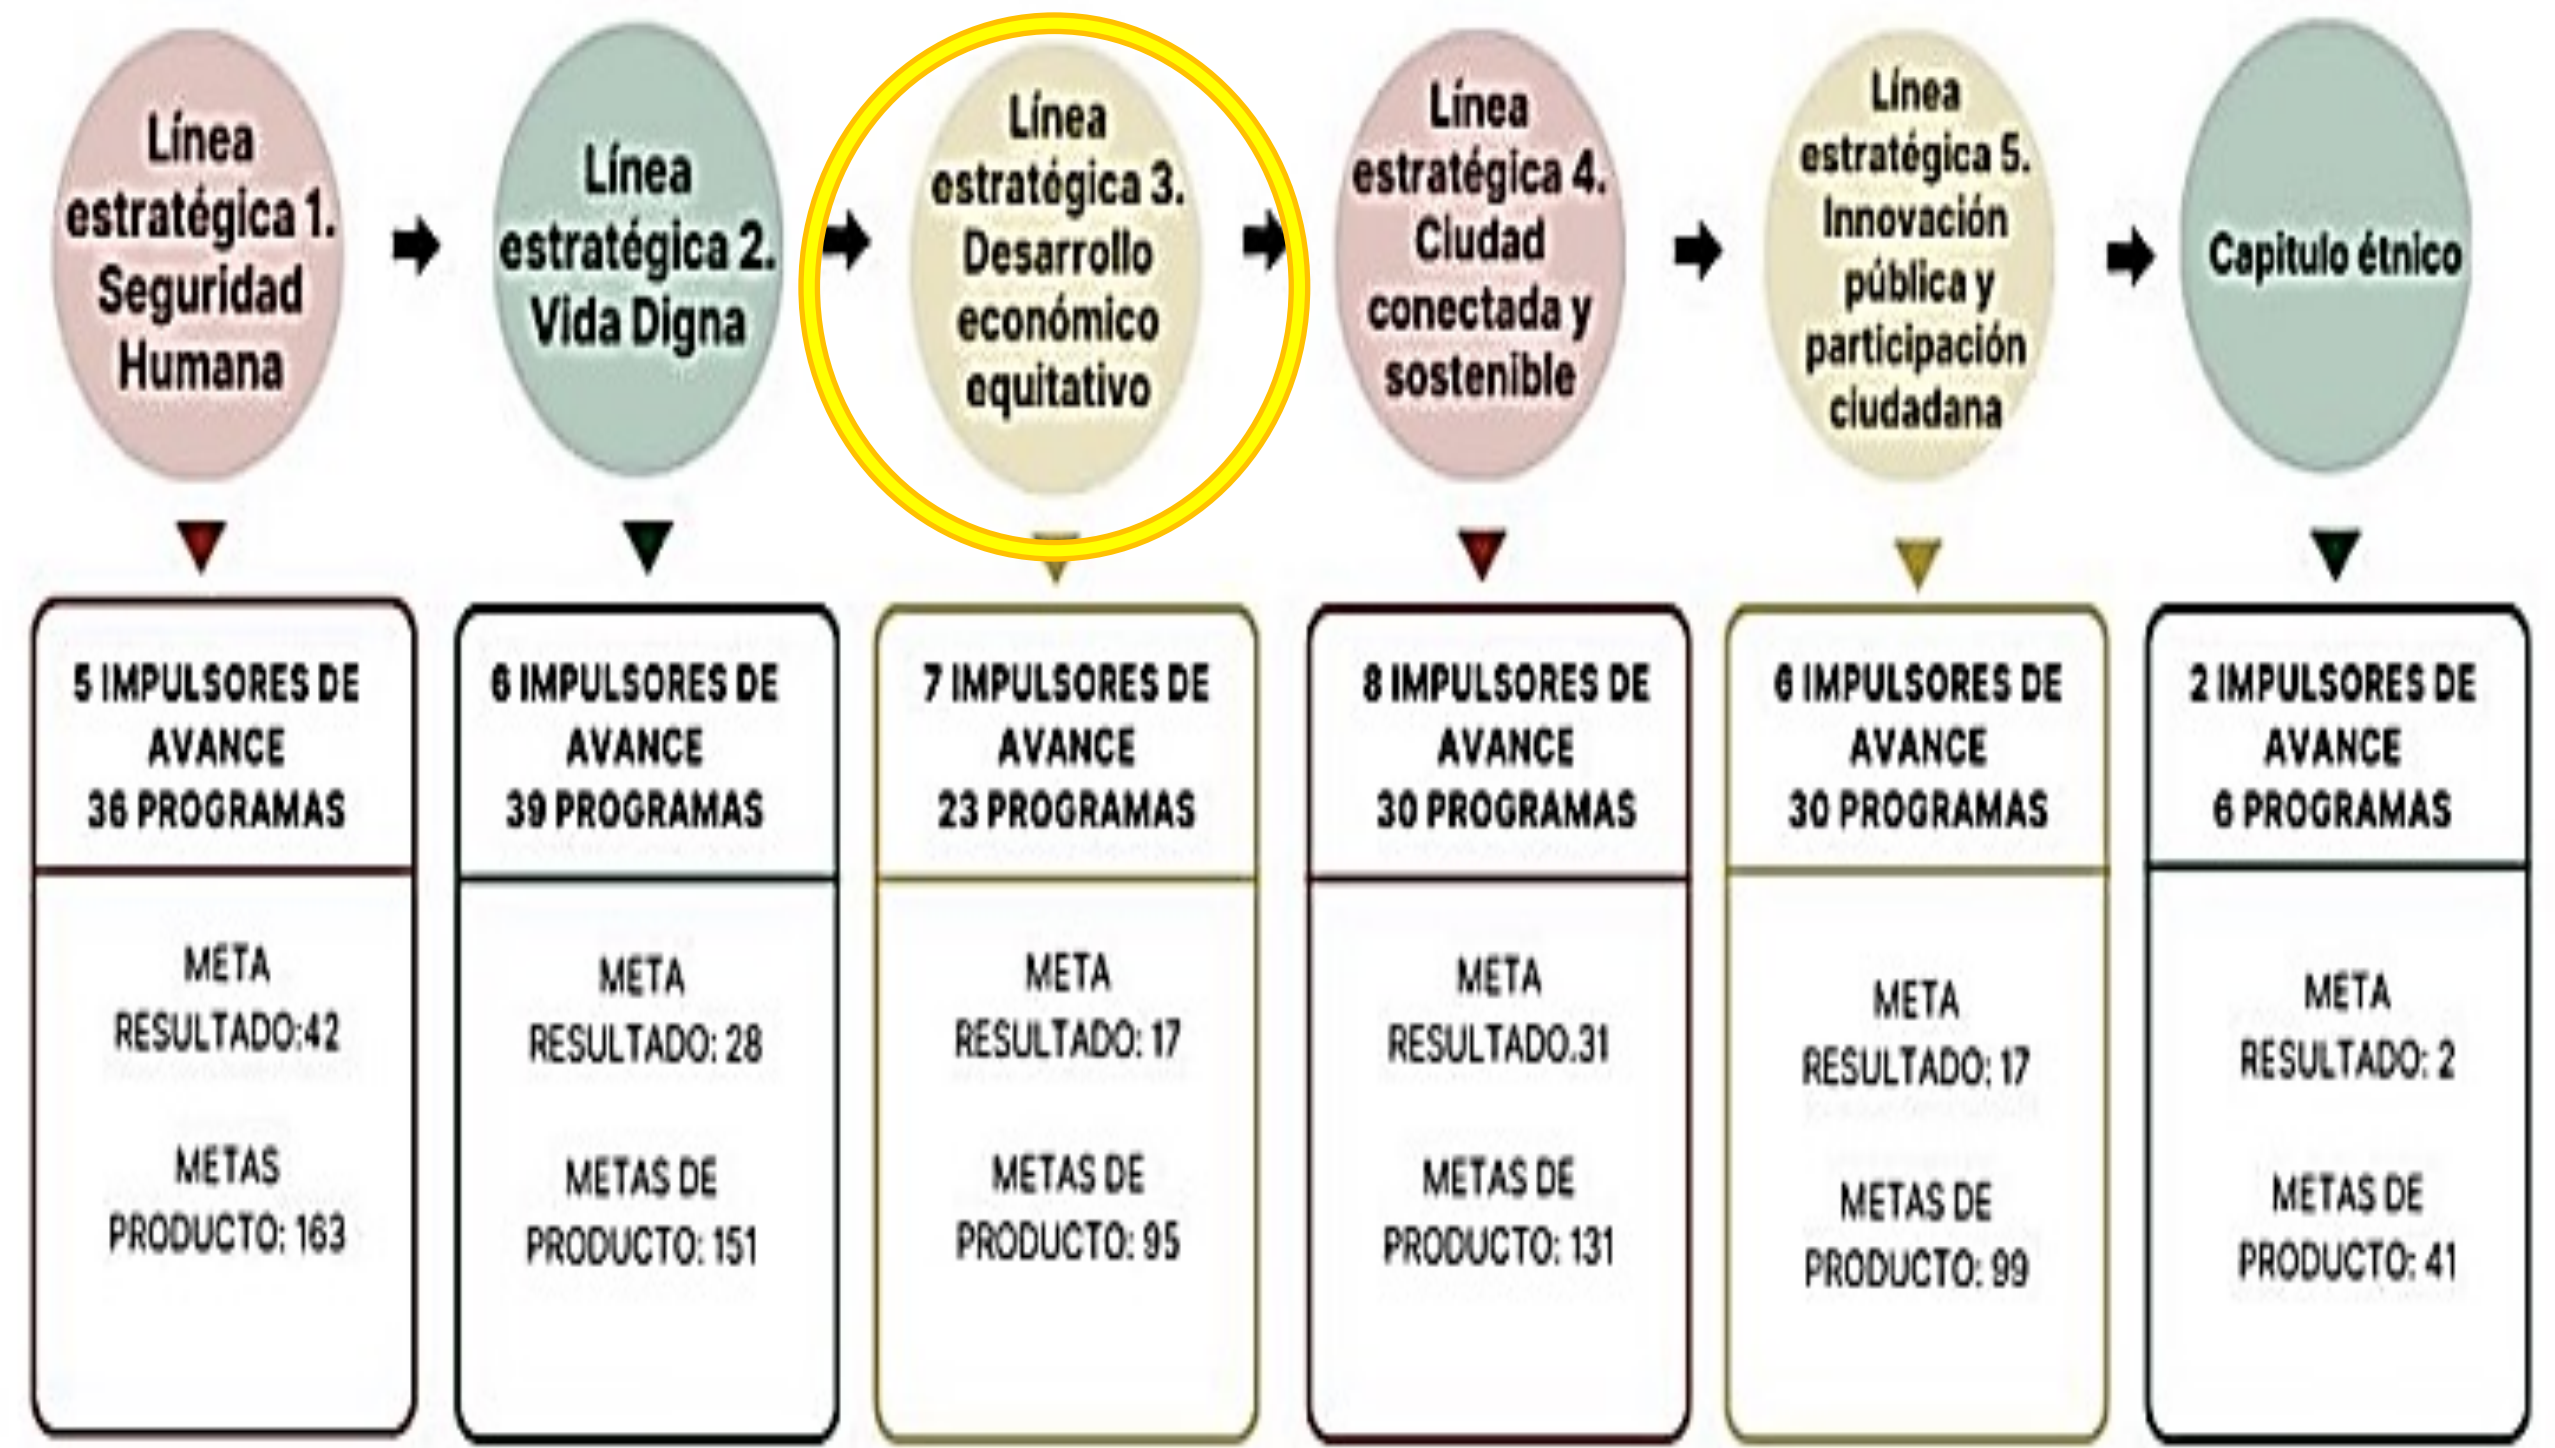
Línea estratégica 1. Seguridad Humana

Línea estratégica 2. Vida Digna

Línea estratégica 3. Desarrollo económico equitativo

Línea estratégica 4. Ciudad conectada y sostenible

Línea estratégica 5. Innovación pública y participación ciudadana

Capítulo étnico

5 IMPULSORES DE AVANCE
36 PROGRAMAS

META RESULTADO:42

METAS PRODUCTO: 163

6 IMPULSORES DE AVANCE
39 PROGRAMAS

META RESULTADO: 28

METAS DE PRODUCTO: 151

7 IMPULSORES DE AVANCE
23 PROGRAMAS

META RESULTADO: 17

METAS DE PRODUCTO: 95

8 IMPULSORES DE AVANCE
30 PROGRAMAS

META RESULTADO.31

METAS DE PRODUCTO: 131

6 IMPULSORES DE AVANCE
30 PROGRAMAS

META RESULTADO: 17

METAS DE PRODUCTO: 99

2 IMPULSORES DE AVANCE
6 PROGRAMAS

META RESULTADO: 2

METAS DE PRODUCTO: 41